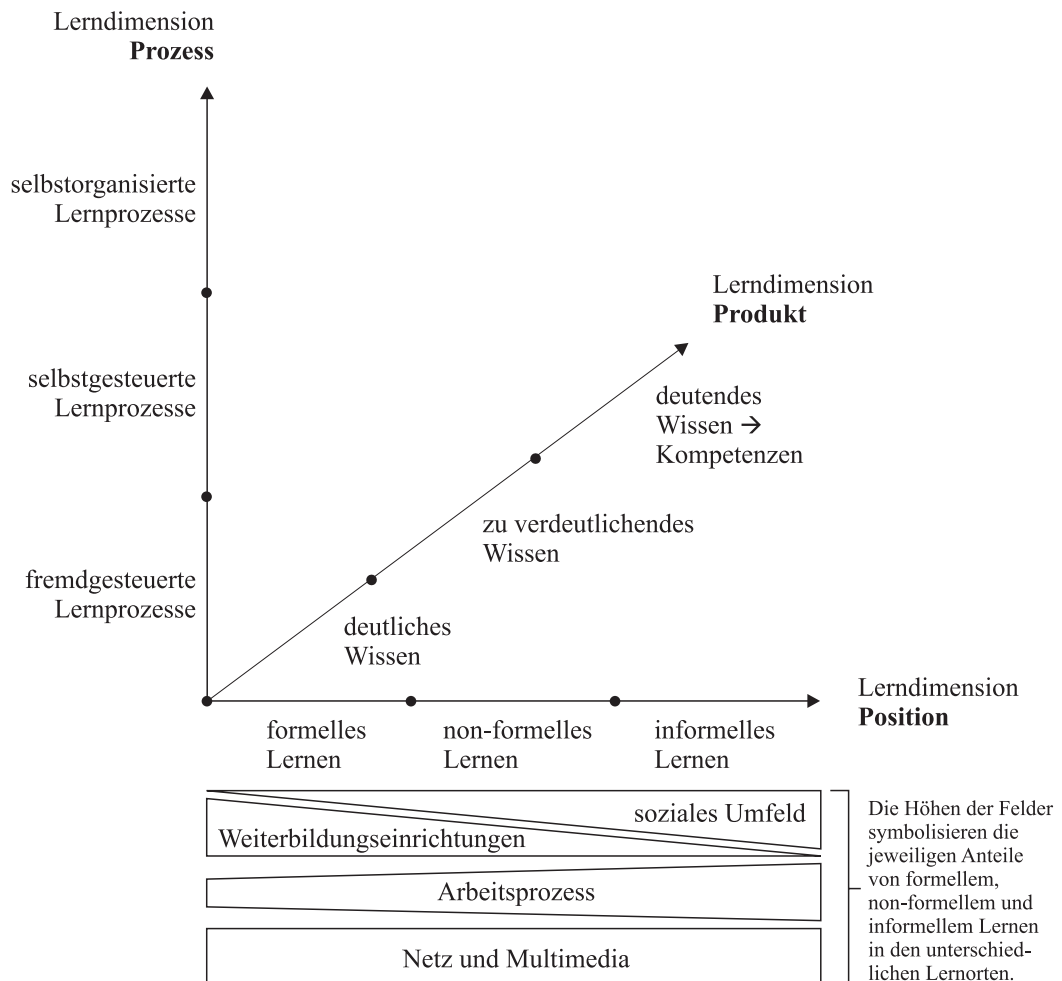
Lerndimension
**Prozess**

selbstorganisierte Lernprozesse

selbstgesteuerte Lernprozesse

fremdgesteuerte Lernprozesse

Lerndimension
**Produkt**

deutendes Wissen → Kompetenzen

zu verdeutlichendes Wissen

deutliches Wissen

Lerndimension
**Position**

formelles Lernen

non-formelles Lernen

informelles Lernen

soziales Umfeld

Weiterbildungseinrichtungen

Arbeitsprozess

Netz und Multimedia

Die Höhen der Felder symbolisieren die jeweiligen Anteile von formellem, non-formellem und informellem Lernen in den unterschiedlichen Lernorten.